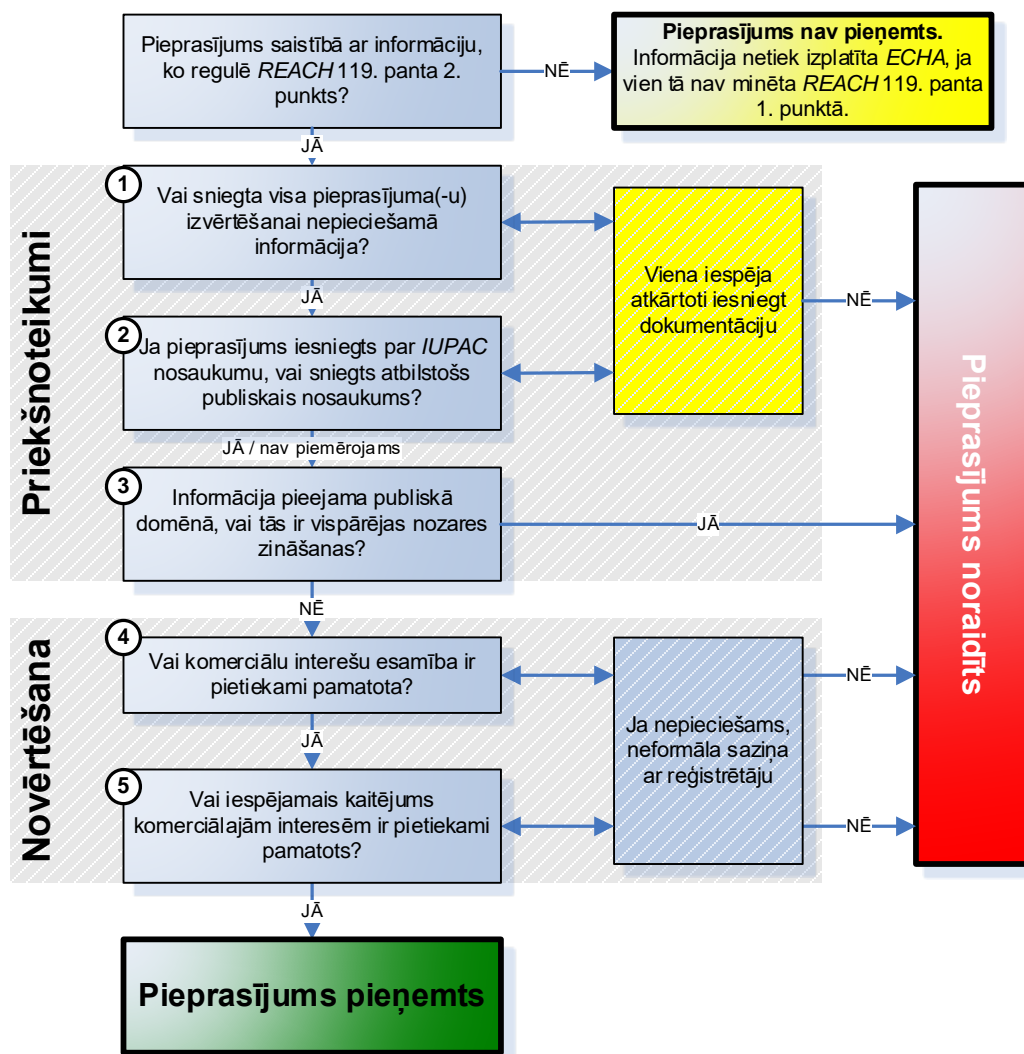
Pieprasījums saistībā ar informāciju, ko regulē REACH 119. panta 2. punkts?

NĒ

Pieprasījums nav pieņemts.
Informācija netiek izplatīta ECHA, ja vien tā nav minēta REACH 119. panta 1. punktā.

JĀ

Priekšnoteikumi

1 Vai sniegta visa pieprasījuma(-u) izvērtēšanai nepieciešamā informācija?

JĀ

2 Ja pieprasījums iesniegts par IUPAC nosaukumu, vai sniegts atbilstošs publiskais nosaukums?

Viena iespēja atkārtoti iesniegt dokumentāciju

NĒ

JĀ / nav piemērojams

3 Informācija pieejama publiskā domēnā, vai tās ir vispārējas nozares zināšanas?

JĀ

NĒ

Novērtēšana

4 Vai komerciālu interešu esamība ir pietiekami pamatota?

NĒ

JĀ

Ja nepieciešams, neformāla saziņa ar reģistrētāju

5 Vai iespējamais kaitējums komerciālajām interesēm ir pietiekami pamatots?

NĒ

JĀ

Pieprasījums pieņemts

Pieprasījums noraidīts